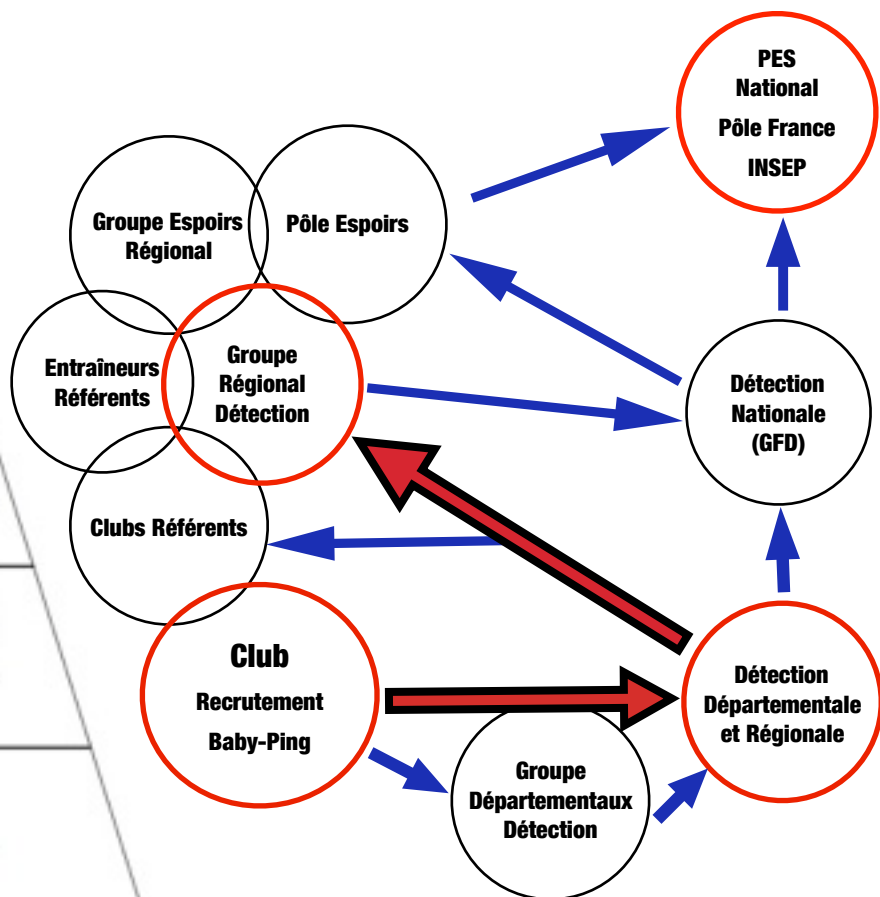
PES
National
Pôle France
INSEP

Groupe Espoirs Régional

Pôle Espoirs

Entraîneurs Référents

Groupe Régional Détection

Détection Nationale (GFD)

Clubs Référents

Club
Recrutement
Baby-Ping

Détection Départementale et Régionale

Groupe Départementaux Détection